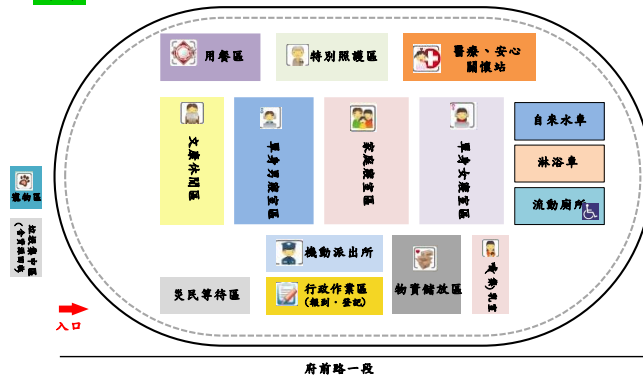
用餐區

特別照護區

醫療、安心關懷站

文康休閒區

單身男性寢室區

家庭寢室區

單身女性寢室區

自來水車

淋浴車

流動廁所

寵物區

物資集中區（含資源回收）

機動派出所

行政作業區（報到、登記）

物資儲放區

哺(集)乳室

災民等待區

入口

府前路一段